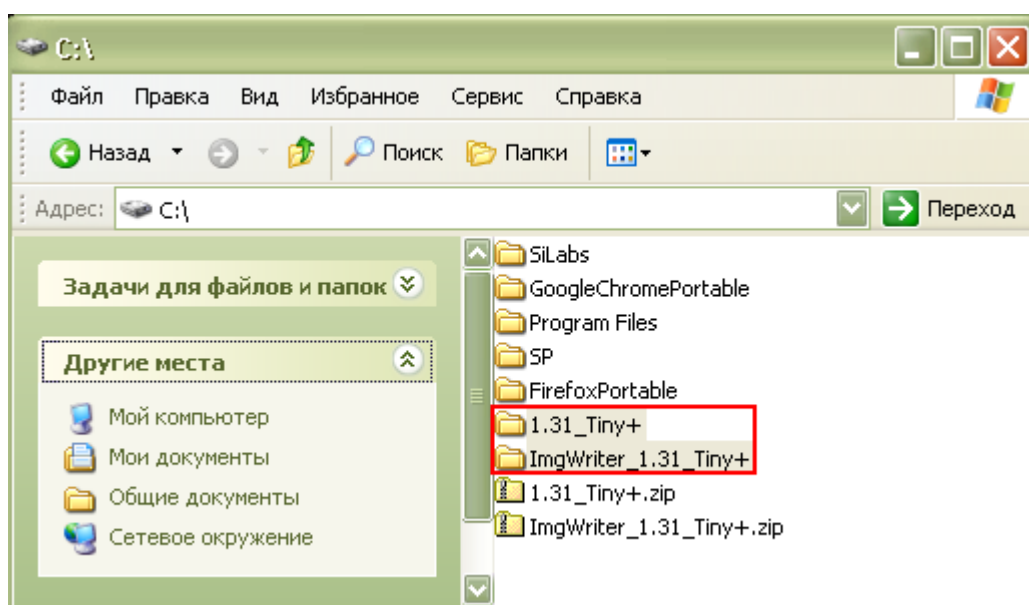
C:\

Файл Правка Вид Избранное Сервис Справка

Назад Поиск Папки

Адрес: C:\ Переход

Задачи для файлов и папок

Другие места

Мой компьютер
Мои документы
Общие документы
Сетевое окружение

SiLabs
GoogleChromePortable
Program Files
SP
FirefoxPortable
1.31_Tiny+
ImgWriter_1.31_Tiny+
1.31_Tiny+.zip
ImgWriter_1.31_Tiny+.zip